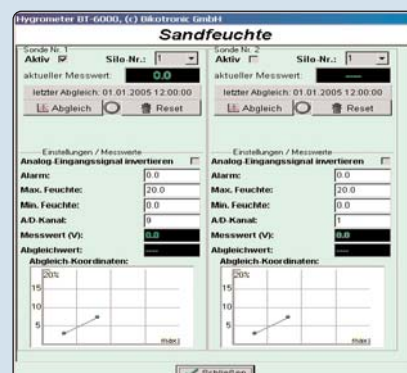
Hygrometer BT-6000, (c) Bikotronic GmbH

Sandfeuchte

Sonde Nr. 1
Aktiv ☑ Silo-Nr.: 1
aktueller Messwert: 0.0
letzter Abgleich: 01.01.2005 12:00:00
Abgleich Reset

Einstellungen / Messwerte
Analog-Eingangssignal invertieren
Alarm: 0.0
Max. Feuchte: 20.0
Min. Feuchte: 0.0
A/D-Kanal: 0
Messwert (V): 0.0
Abgleichwert: ---
Abgleich-Koordinaten:
20%
15
10
5
max)

Sonde Nr. 2
Aktiv ☐ Silo-Nr.: 1
aktueller Messwert: ---
letzter Abgleich: 01.01.2005 12:00:00
Abgleich Reset

Einstellungen / Messwerte
Analog-Eingangssignal invertieren
Alarm: 0.0
Max. Feuchte: 20.0
Min. Feuchte: 0.0
A/D-Kanal: 1
Messwert (V): 0.0
Abgleichwert: ---
Abgleich-Koordinaten:
20%
15
10
5
max)

Schließen